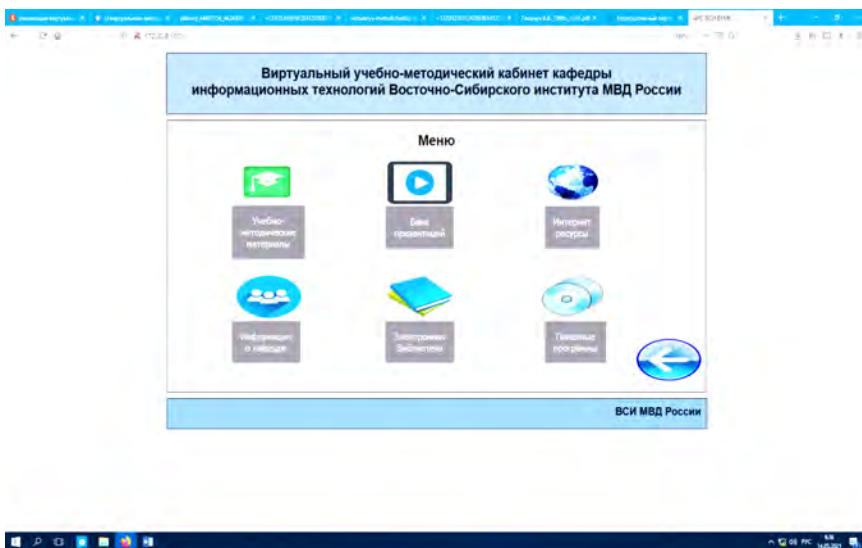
Виртуальный учебно-методический кабинет кафедры информационных технологий Восточно-Сибирского института МВД России

Меню

Учебно-методические материалы

База презентаций

Интернет ресурсы

Информация о кафедре

Электронные библиотеки

Полезные программы

ВСИ МВД России